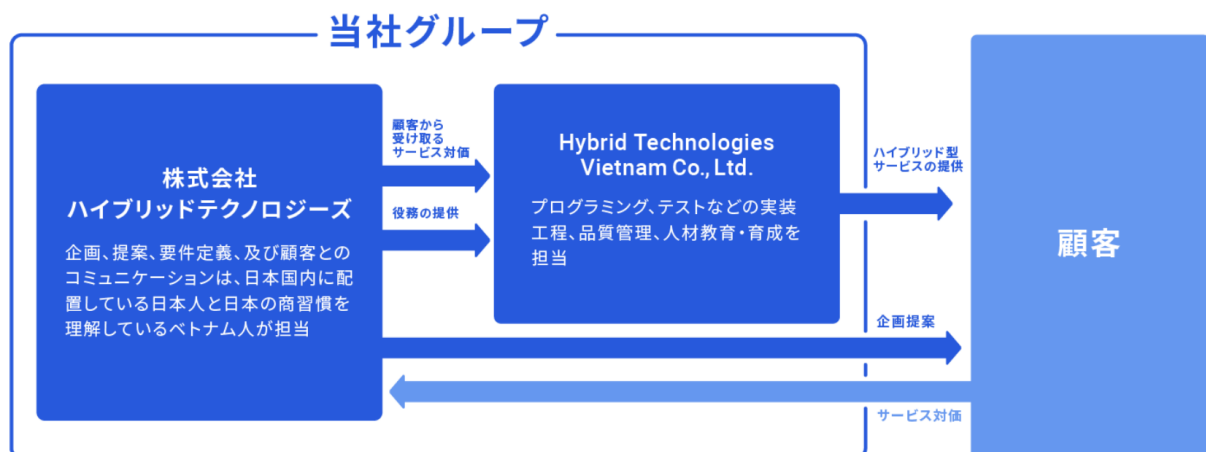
当社グループ

株式会社
ハイブリッドテクノロジーズ

企画、提案、要件定義、及び顧客とのコミュニケーションは、日本国内に配置している日本人と日本の商習慣を理解しているベトナム人が担当

顧客から受け取るサービス対価

役務の提供

Hybrid Technologies Vietnam Co., Ltd.

プログラミング、テストなどの実装工程、品質管理、人材教育・育成を担当

ハイブリッド型サービスの提供

企画提案

サービス対価

顧客